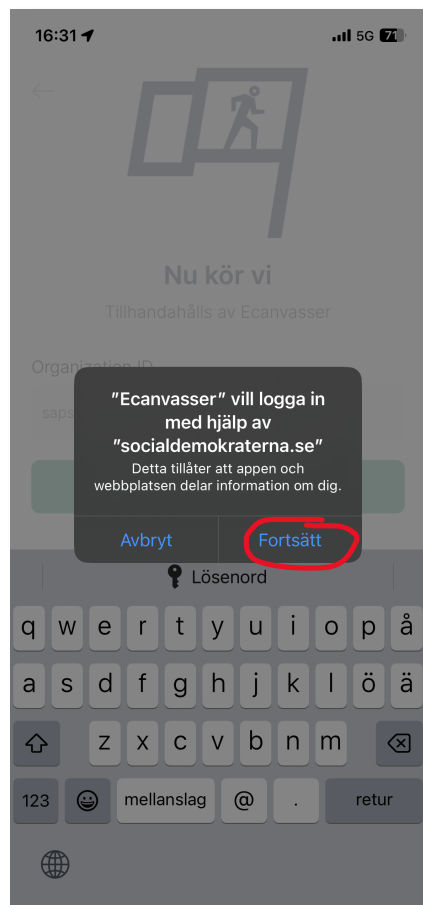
16:31 5G 71

Nu kör vi

Tillhandahålls av Ecanvasser

Organization ID

saps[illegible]

"Ecanvasser" vill logga in med hjälp av "socialdemokraterna.se"

Detta tillåter att appen och webbplatsen delar information om dig.

Avbryt Fortsätt

Lösenord

q w e r t y u i o p å

a s d f g h j k l ö ä

z x c v b n m

123 mellanslag @ . retur